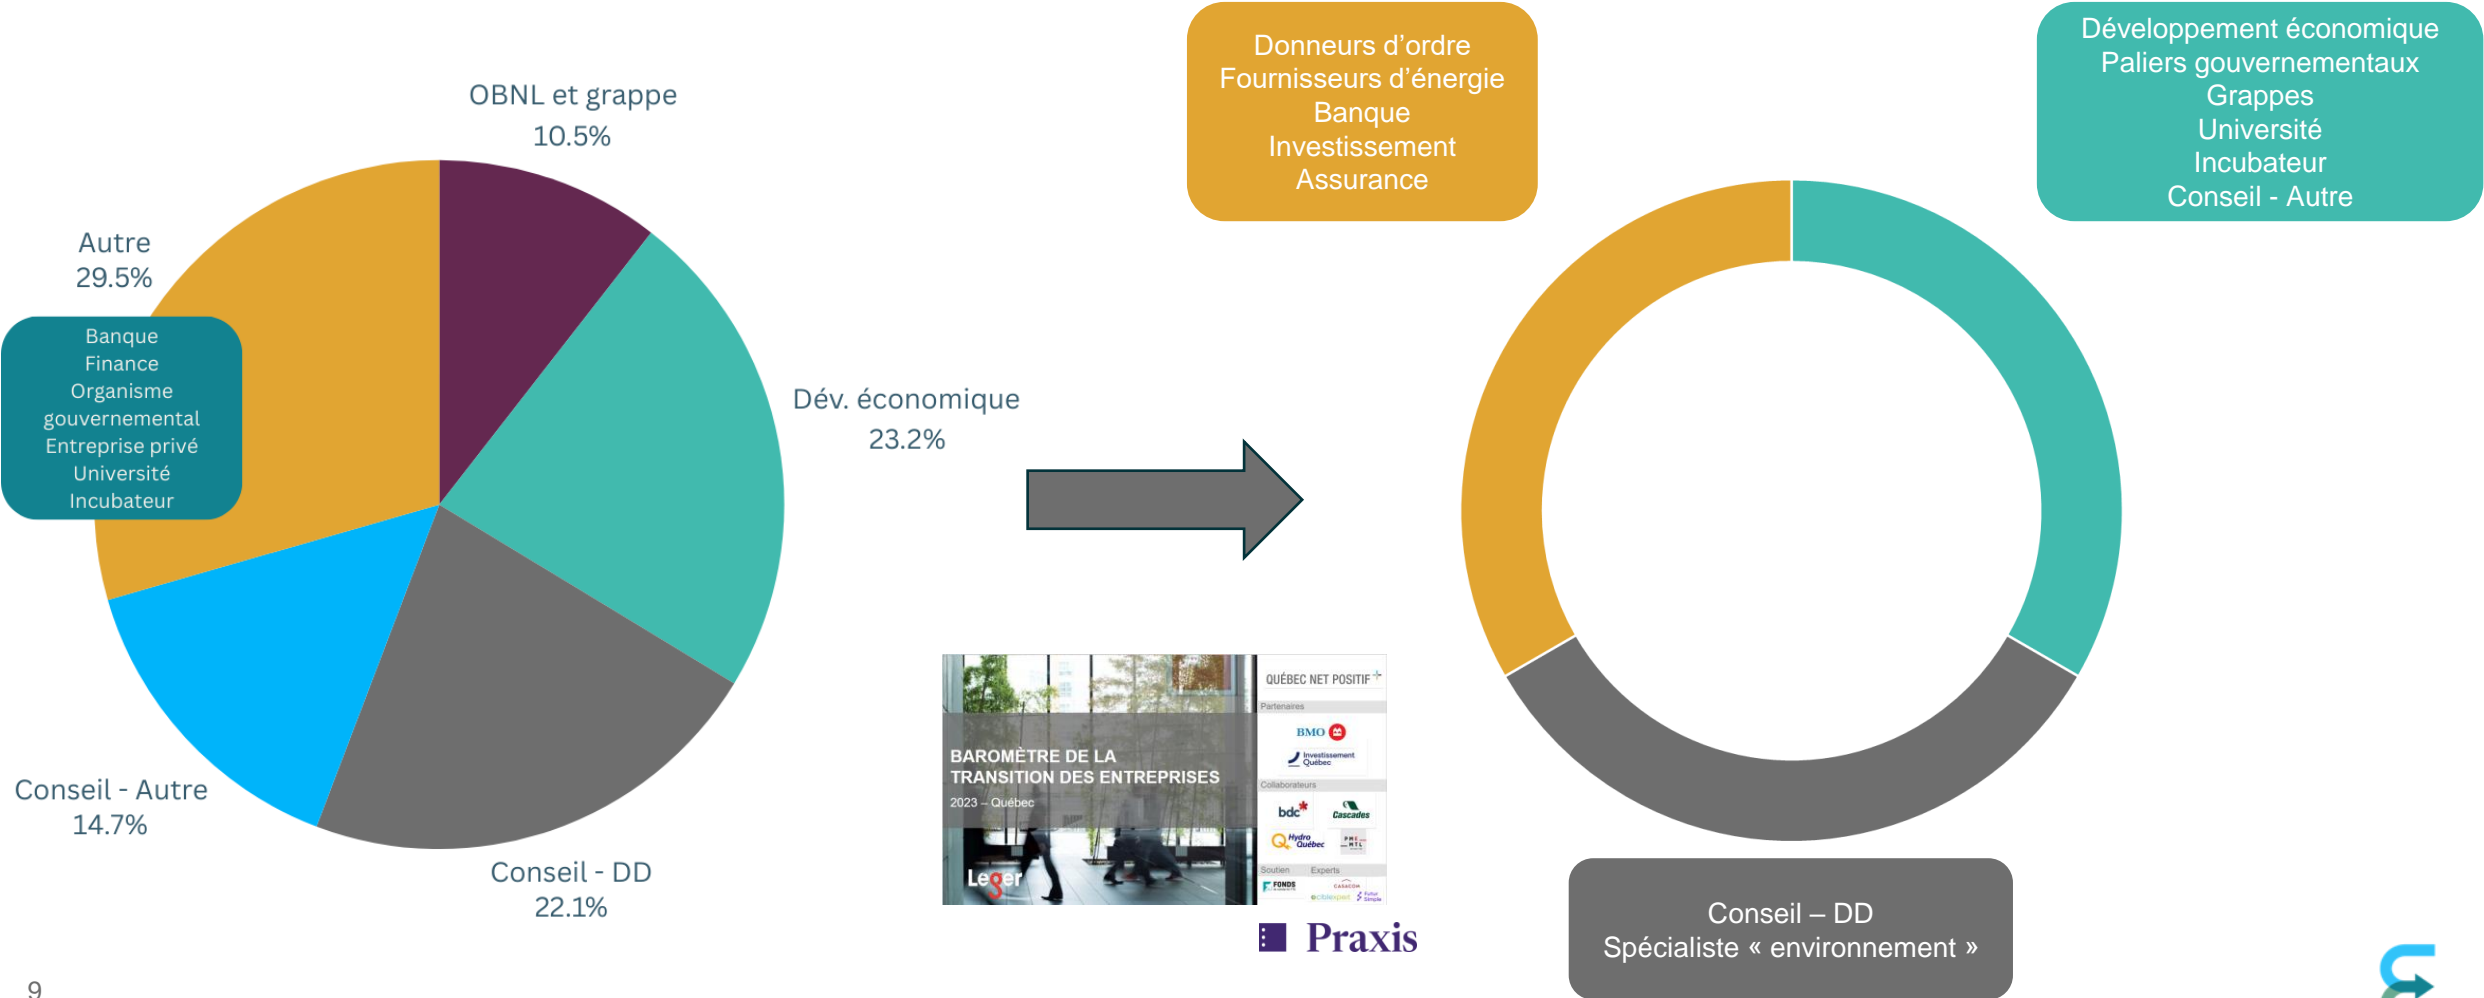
OBNL et grappe
10.5%

Autre
29.5%

Banque
Finance
Organisme gouvernemental
Entreprise privé
Université
Incubateur

Dév. économique
23.2%

Conseil - Autre
14.7%

Conseil - DD
22.1%

Donneurs d'ordre
Fournisseurs d'énergie
Banque
Investissement
Assurance

Développement économique
Paliers gouvernementaux
Grappes
Université
Incubateur
Conseil - Autre

BAROMÈTRE DE LA TRANSITION DES ENTREPRISES
2023 – Québec
Leger

QUÉBEC NET POSITIF
Partenaires
BMO
Investissement Québec
Collaborateurs
bdc
Cascades
Hydro Québec
PME MTL
Soutien
Experts
FONDS
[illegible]

Praxis

Conseil – DD
Spécialiste « environnement »

9